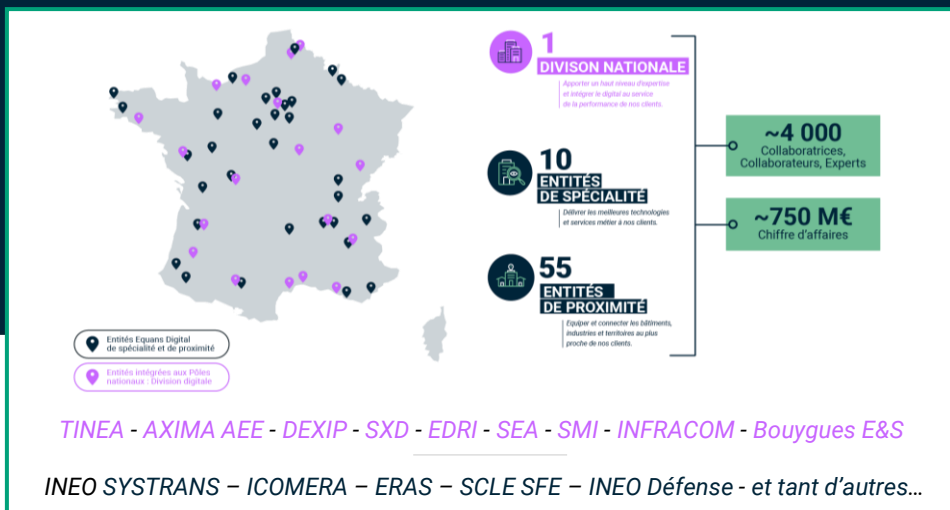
1
DIVISON NATIONALE
Apporter un haut niveau d'expertise et intégrer le digital au service de la performance de nos clients.

10
ENTITÉS
DE SPÉCIALITÉ
Délivrer les meilleures technologies et services métier à nos clients.

55
ENTITÉS
DE PROXIMITÉ
Equiper et connecter les bâtiments, industries et territoires au plus proche de nos clients.

~4 000
Collaboratrices, Collaborateurs, Experts

~750 M€
Chiffre d'affaires

Entités Equans Digital de spécialité et de proximité

Entités intégrées aux Pôles nationaux : Division digitale

TINEA - AXIMA AEE - DEXIP - SXD - EDRI - SEA - SMI - INFRACOM - Bouygues E&S

INEO SYSTRANS – ICOMERA – ERAS – SCLE SFE – INEO Défense - et tant d'autres…